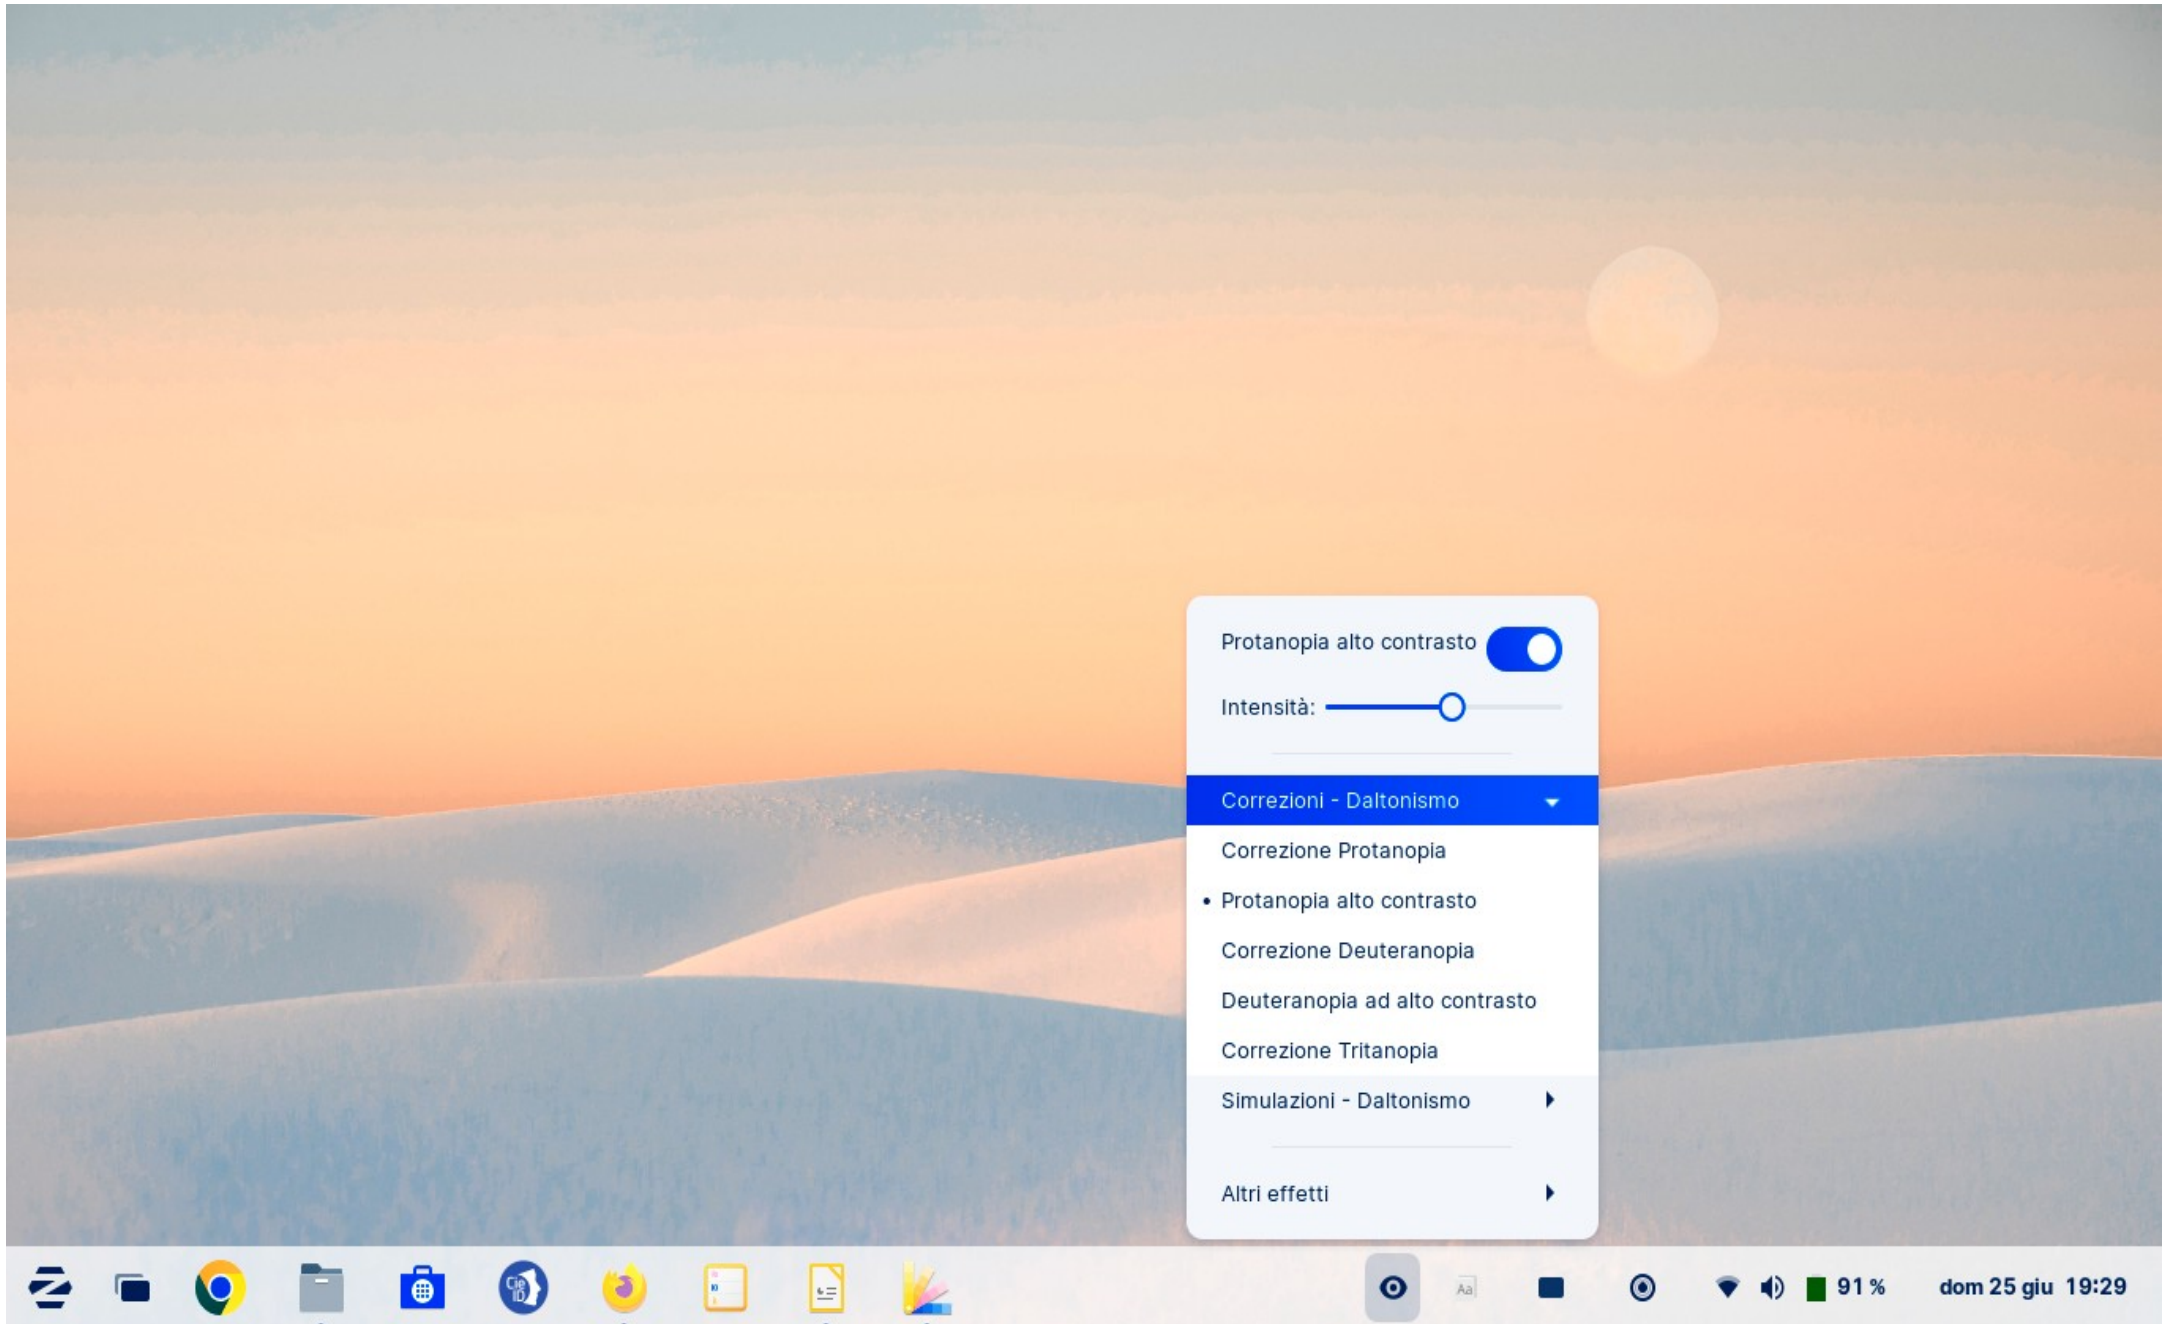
Protanopia alto contrasto

Intensità:

Correzioni - Daltonismo

Correzione Protanopia

• Protanopia alto contrasto

Correzione Deuteranopia

Deuteranopia ad alto contrasto

Correzione Tritanopia

Simulazioni - Daltonismo

Altri effetti

Aa

91 %

dom 25 giu 19:29